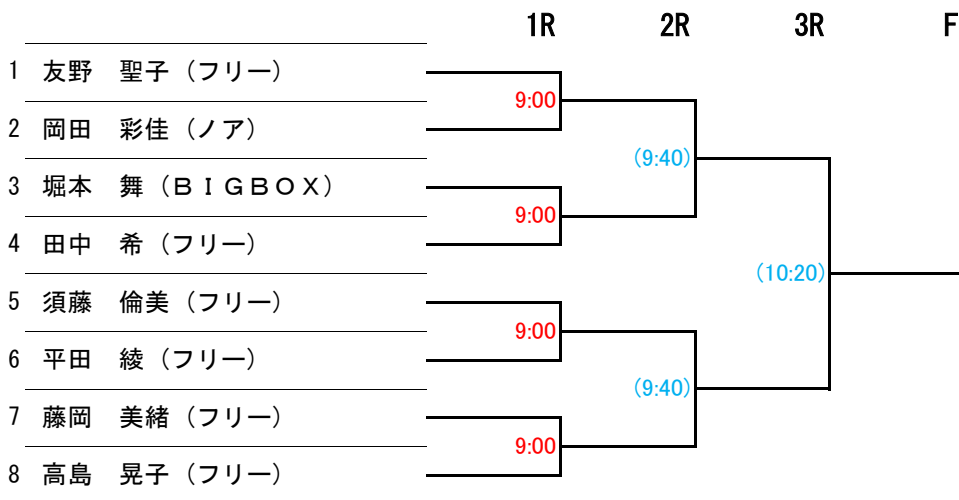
1R 2R 3R F

1 友野　聖子（フリー）
2 岡田　彩佳（ノア）
3 堀本　舞（ＢＩＧＢＯＸ）
4 田中　希（フリー）
5 須藤　倫美（フリー）
6 平田　綾（フリー）
7 藤岡　美緒（フリー）
8 高島　晃子（フリー）

9:00
9:00
9:00
9:00
(9:40)
(9:40)
(10:20)